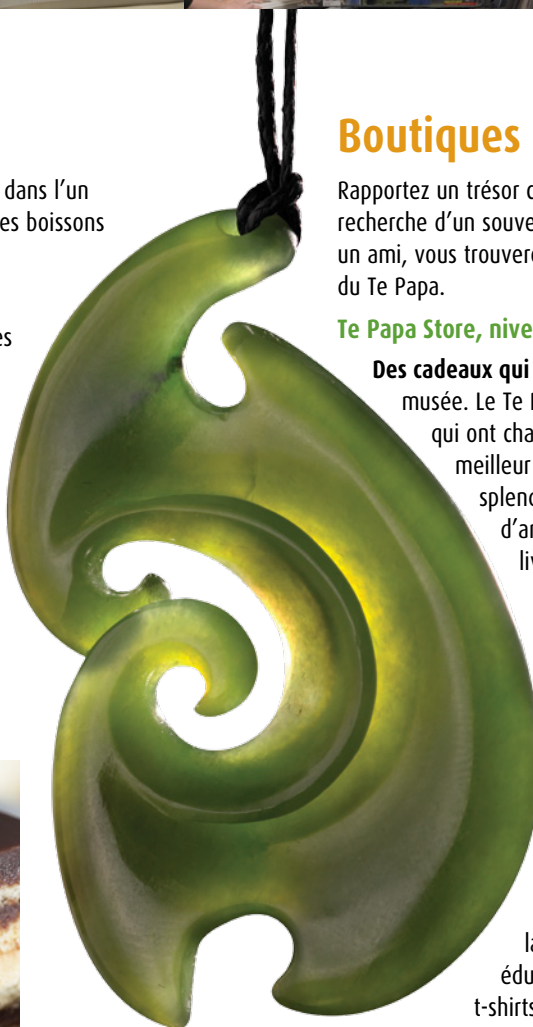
dans l'un
es boissons

es

Boutiques

Rapportez un trésor c
recherche d'un souve
un ami, vous trouvere
du Te Papa.

Te Papa Store, nive

Des cadeaux qui
musée. Le Te
qui ont cha
meilleur
splend
d'ar
liv

la
édu
t-shirts